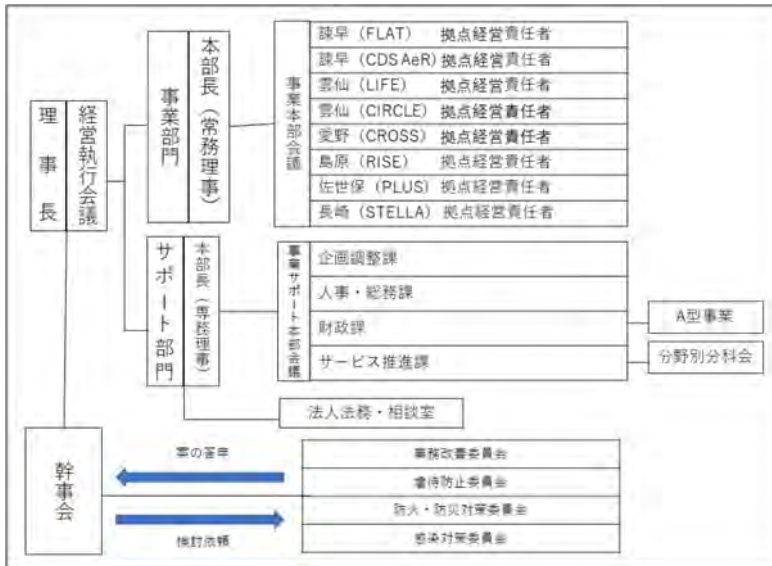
理事長

経営執行会議

事業部門

本部長（常務理事）

事業本部会議

諫早（FLAT） 拠点経営責任者
諫早（CDS AeR）拠点経営責任者
雲仙（LIFE） 拠点経営責任者
雲仙（CIRCLE） 拠点経営責任者
愛野（CROSS） 拠点経営責任者
島原（RISE） 拠点経営責任者
佐世保（PLUS）拠点経営責任者
長崎（STELLA）拠点経営責任者

サポート部門

本部長（専務理事）

事業サポート本部会議

企画調整課
人事・総務課
財政課
サービス推進課

A型事業
分野別分科会

法人法務・相談室

幹事会

案の答申
検討依頼

業務改善委員会
虐待防止委員会
防火・防災対策委員会
感染対策委員会